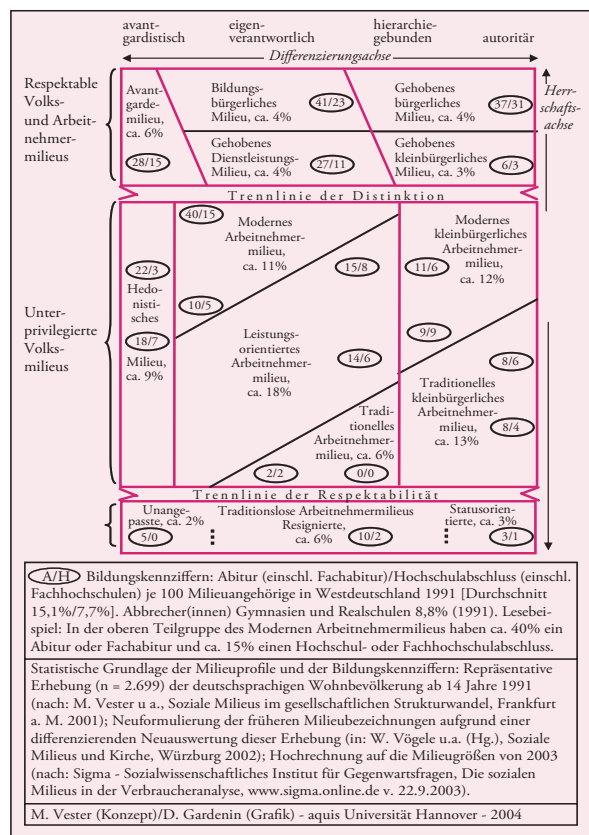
avantgardistisch | eigenverantwortlich | hierarchiegebunden | autoritär

Differenzierungsachse

Respektable Volks- und Arbeitnehmermilieus

Herrschaftsachse

Avantgardemilieu, ca. 6%
28/15

Bildungsbürgerliches Milieu, ca. 4%
41/23

Gehobenes bürgerliches Milieu, ca. 4%
37/31

Gehobenes Dienstleistungsmilieu, ca. 4%
27/11

Gehobenes kleinbürgerliches Milieu, ca. 3%
6/3

Trennlinie der Distinktion

Unterprivilegierte Volksmilieus

22/3
Hedonistisches
18/7
Milieu, ca. 9%

40/15
Modernes Arbeitnehmermilieu, ca. 11%
15/8
10/5

Leistungsorientiertes Arbeitnehmermilieu, ca. 18%
14/6

Traditionelles Arbeitnehmermilieu, ca. 6%
2/2
0/0

11/6
Modernes kleinbürgerliches Arbeitnehmermilieu, ca. 12%

9/9
8/6
Traditionelles kleinbürgerliches Arbeitnehmermilieu, ca. 13%
8/4

Trennlinie der Respektabilität

Unangepasste, ca. 2%
5/0
Traditionslose Arbeitnehmermilieus
Resignierte, ca. 6%
10/2
Statusorientierte, ca. 3%
3/1

A/H Bildungskennziffern: Abitur (einschl. Fachabitur)/Hochschulabschluss (einschl. Fachhochschulen) je 100 Milieuangehörige in Westdeutschland 1991 [Durchschnitt 15,1%/7,7%]. Abbrecher(innen) Gymnasien und Realschulen 8,8% (1991). Lesebeispiel: In der oberen Teilgruppe des Modernen Arbeitnehmermilieus haben ca. 40% ein Abitur oder Fachabitur und ca. 15% einen Hochschul- oder Fachhochschulabschluss.

Statistische Grundlage der Milieuprofile und der Bildungskennziffern: Repräsentative Erhebung (n = 2.699) der deutschsprachigen Wohnbevölkerung ab 14 Jahre 1991 (nach: M. Vester u a., Soziale Milieus im gesellschaftlichen Strukturwandel, Frankfurt a. M. 2001); Neuformulierung der früheren Milieubezeichnungen aufgrund einer differenzierenden Neuauswertung dieser Erhebung (in: W. Vögele u.a. (Hg.), Soziale Milieus und Kirche, Würzburg 2002); Hochrechnung auf die Milieugrößen von 2003 (nach: Sigma - Sozialwissenschaftliches Institut für Gegenwartsfragen, Die sozialen Milieus in der Verbraucheranalyse, www.sigma.online.de v. 22.9.2003).

M. Vester (Konzept)/D. Gardenin (Grafik) - aquis Universität Hannover - 2004